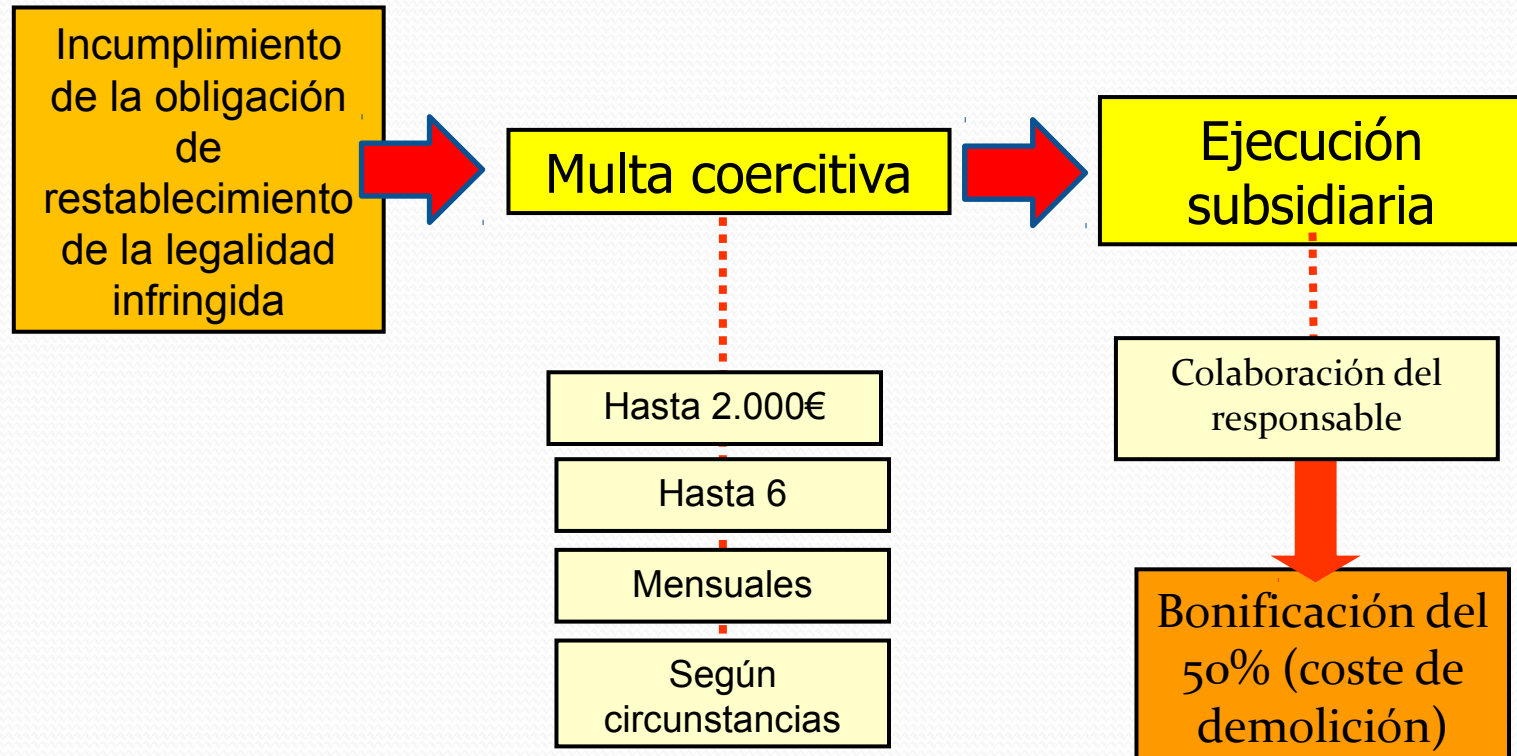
Incumplimiento de la obligación de restablecimiento de la legalidad infringida

Multa coercitiva

Ejecución subsidiaria

Hasta 2.000€

Hasta 6

Mensuales

Según circunstancias

Colaboración del responsable

Bonificación del 50% (coste de demolición)